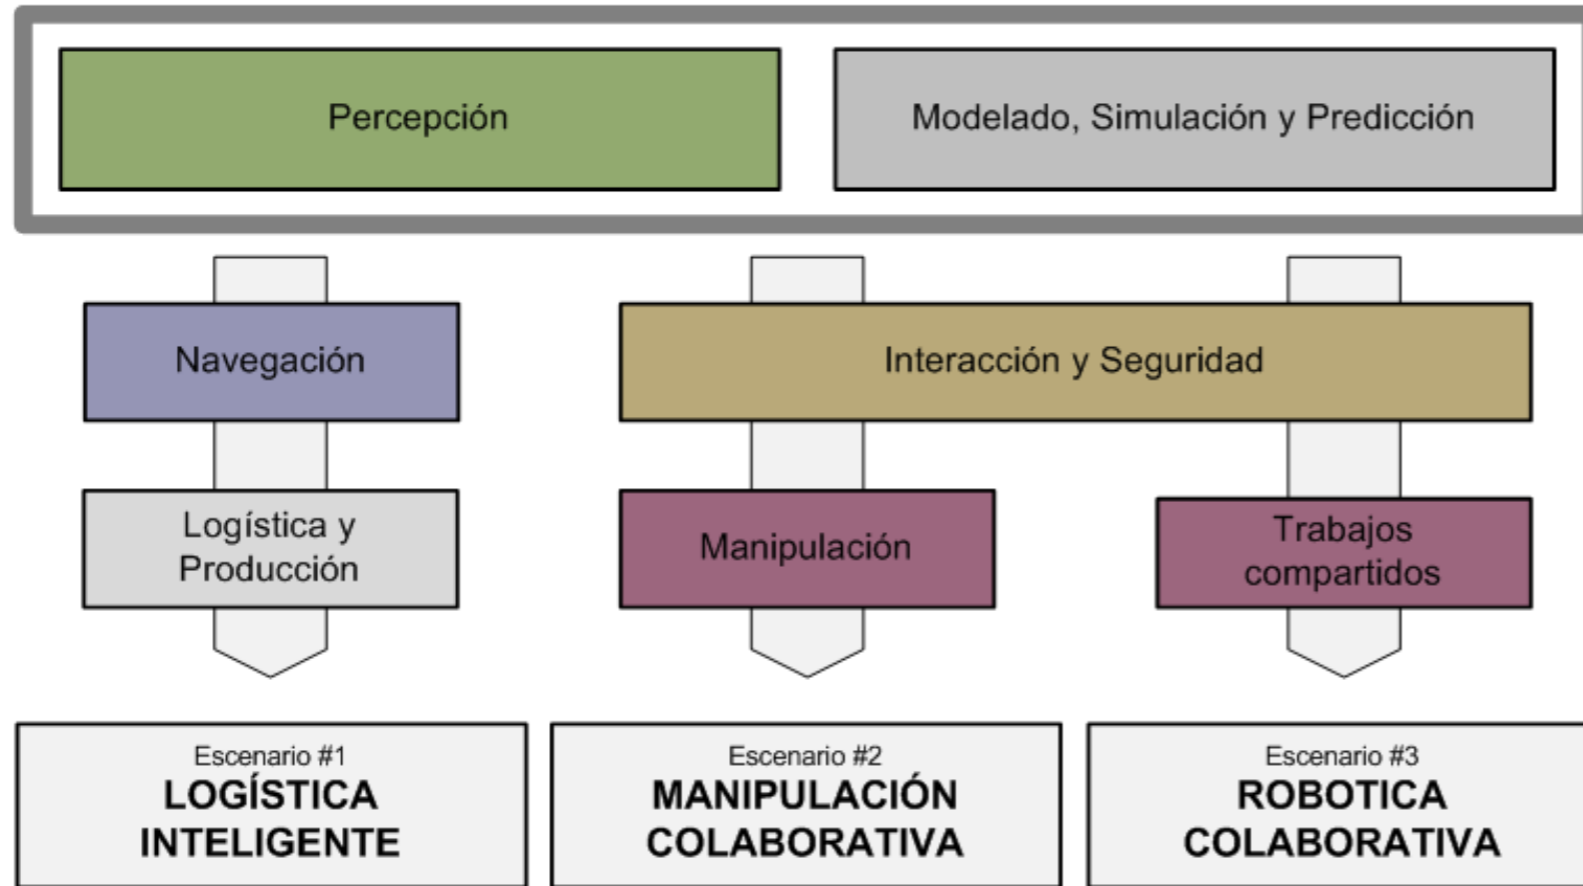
Percepción

Modelado, Simulación y Predicción

Navegación

Interacción y Seguridad

Logística y Producción

Manipulación

Trabajos compartidos

Escenario #1
LOGÍSTICA INTELIGENTE

Escenario #2
MANIPULACIÓN COLABORATIVA

Escenario #3
ROBOTICA COLABORATIVA